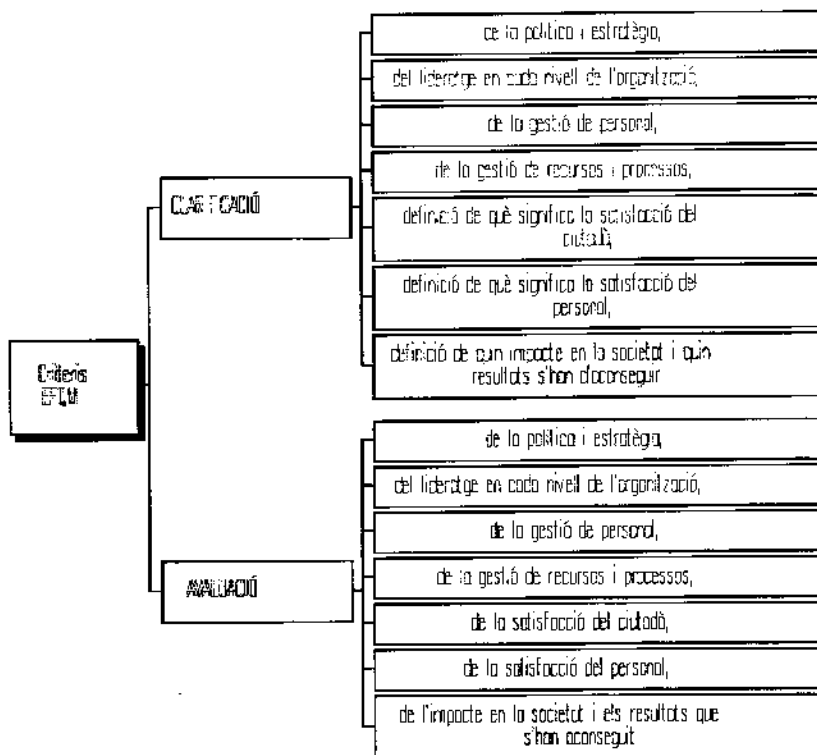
Criteris EFQM

CLARIFICACIÓ

de la política i estratègia,

del lideratge en cada nivell de l'organització,

de la gestió de personal,

de la gestió de recursos i processos,

definició de què significa la satisfacció del ciutadà,

definició de què significa la satisfacció del personal,

definició de quin impacte en la societat i quin resultats s'han d'aconseguir

AVALUACIÓ

de la política i estratègia,

del lideratge en cada nivell de l'organització,

de la gestió de personal,

de la gestió de recursos i processos,

de la satisfacció del ciutadà,

de la satisfacció del personal,

de l'impacte en la societat i els resultats que s'han aconseguit